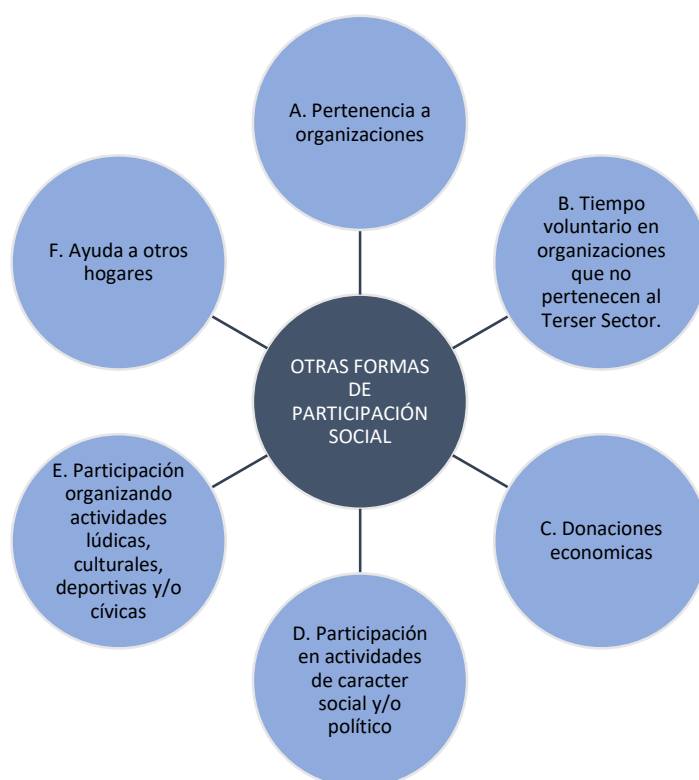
OTRAS FORMAS DE PARTICIPACIÓN SOCIAL

A. Pertenencia a organizaciones

B. Tiempo voluntario en organizaciones que no pertenecen al Terser Sector.

C. Donaciones economicas

D. Participación en actividades de caracter social y/o político

E. Participación organizando actividades lúdicas, culturales, deportivas y/o cívicas

F. Ayuda a otros hogares